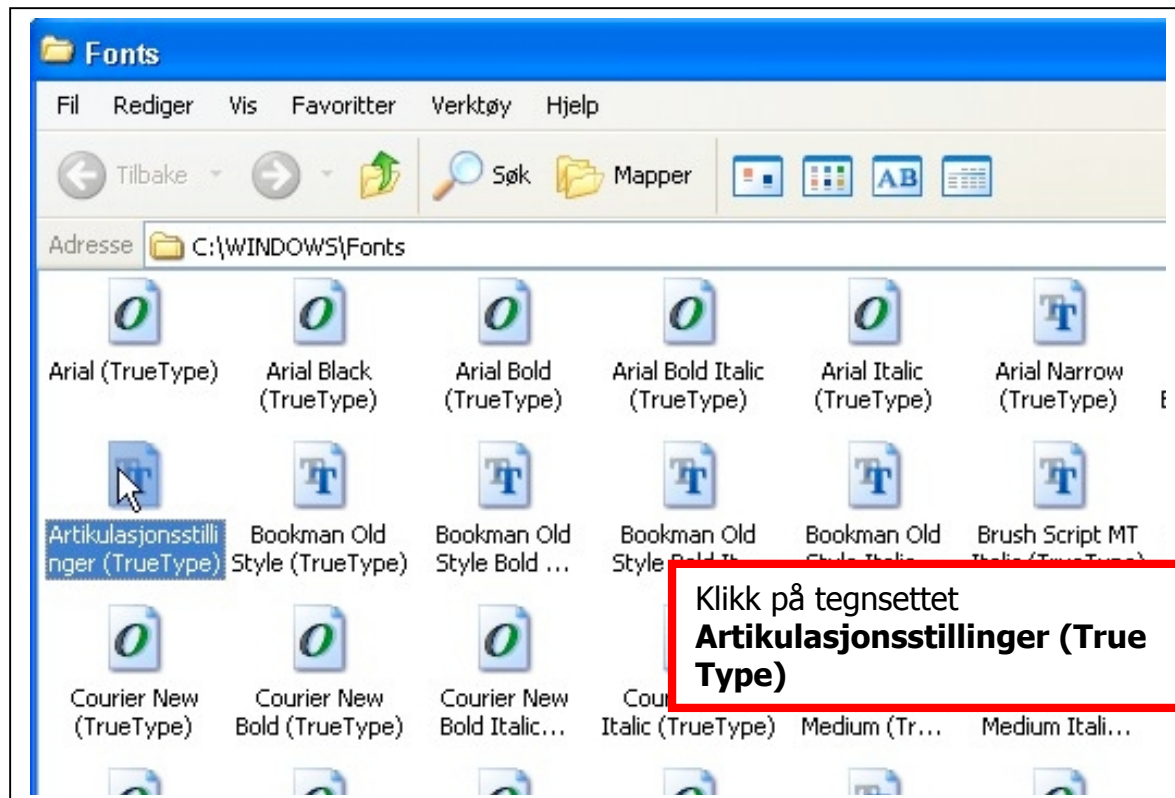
Fonts

Fil Rediger Vis Favoritter Verktøy Hjelp

Tilbake Søk Mapper

Adresse C:\WINDOWS\Fonts

Arial (TrueType)
Arial Black (TrueType)
Arial Bold (TrueType)
Arial Bold Italic (TrueType)
Arial Italic (TrueType)
Arial Narrow (TrueType)

Artikulasjonsstillinger (TrueType)
Bookman Old Style (TrueType)
Bookman Old Style Bold ...
Bookman Old Style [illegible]
Bookman Old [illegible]
Brush Script MT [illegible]

Courier New (TrueType)
Courier New Bold (TrueType)
Courier New Bold Italic...
Cour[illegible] Italic (TrueType)
Medium (Tr...
Medium Itali...

Klikk på tegnsettet **Artikulasjonsstillinger (True Type)**